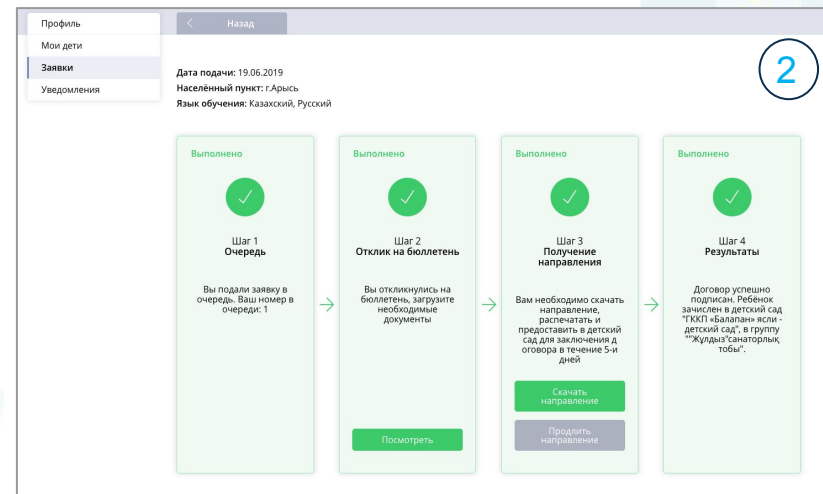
Профиль
Мои дети
Заявки
Уведомления

Назад

2

Дата подачи: 19.06.2019
Населённый пункт: г.Арысь
Язык обучения: Казахский, Русский

Выполнено
Шаг 1
Очередь
Вы подали заявку в очередь. Ваш номер в очереди: 1

Выполнено
Шаг 2
Отклик на бюллетень
Вы откликнулись на бюллетень, загрузите необходимые документы
Посмотреть

Выполнено
Шаг 3
Получение направления
Вам необходимо скачать направление, распечатать и предоставить в детский сад для заключения д оговора в течение 5-и дней
Скачать направление
Продлить направление

Выполнено
Шаг 4
Результаты
Договор успешно подписан. Ребёнок зачислен в детский сад "ГККП «Балапан» ясли - детский сад", в группу ""Жұлдыз"санаторлық тобы".